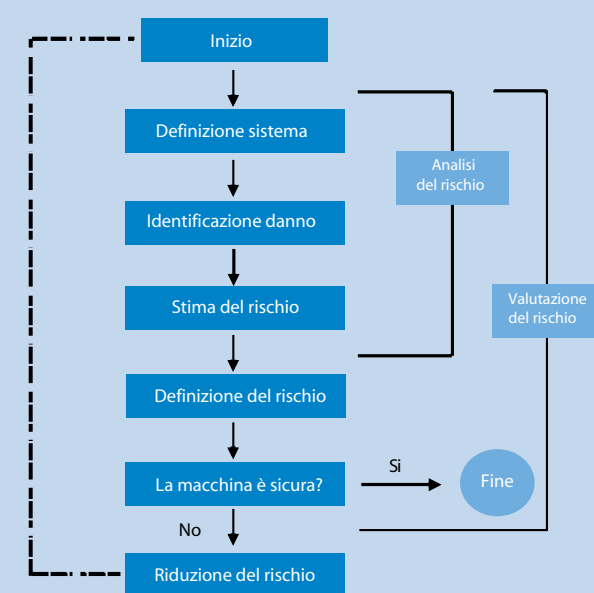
Inizio

Definizione sistema

Identificazione danno

Stima del rischio

Definizione del rischio

La macchina è sicura?

Si

Fine

No

Riduzione del rischio

Analisi del rischio

Valutazione del rischio